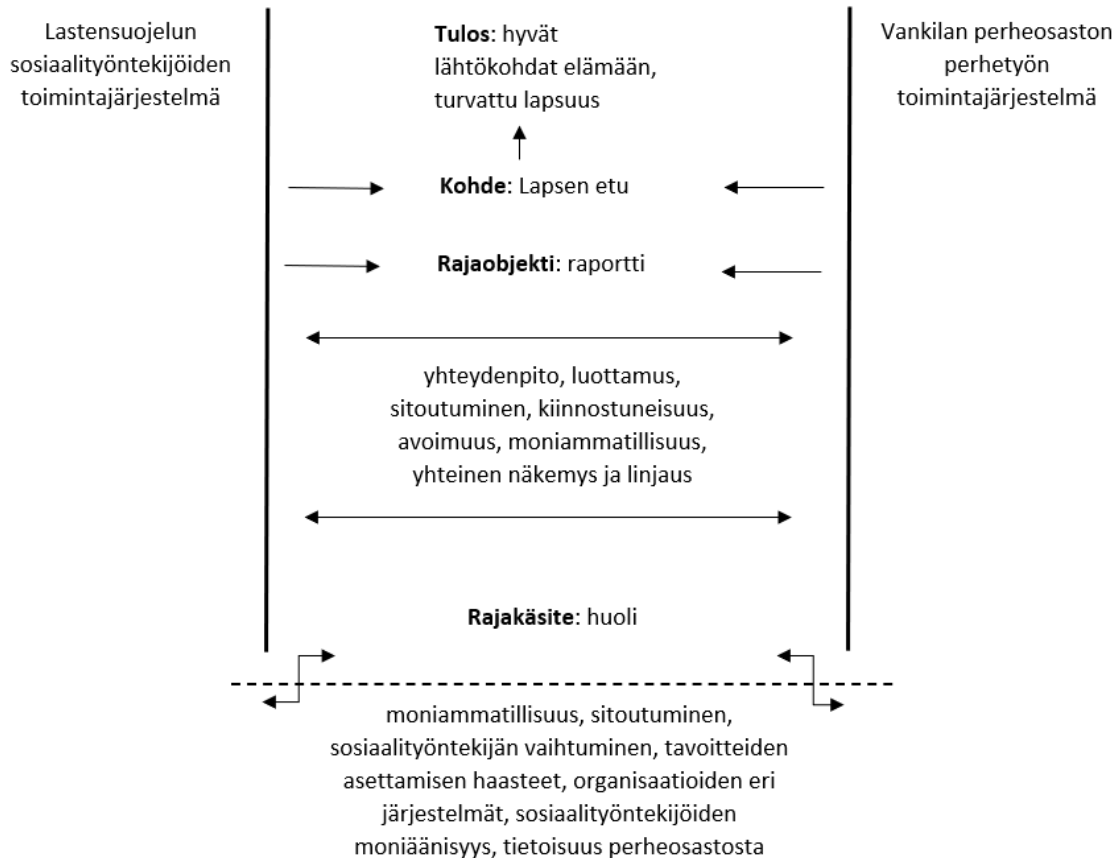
Lastensuojelun sosiaalityöntekijöiden toimintajärjestelmä

Tulos: hyvät lähtökohdat elämään, turvattu lapsuus

Vankilan perheosaston perhetyön toimintajärjestelmä

Kohde: Lapsen etu

Rajaobjekti: raportti

yhteydenpito, luottamus, sitoutuminen, kiinnostuneisuus, avoimuus, moniammatillisuus, yhteinen näkemys ja linjaus

Rajakäsite: huoli

moniammatillisuus, sitoutuminen, sosiaalityöntekijän vaihtuminen, tavoitteiden asettamisen haasteet, organisaatioiden eri järjestelmät, sosiaalityöntekijöiden moniäänisyys, tietoisuus perheosastosta